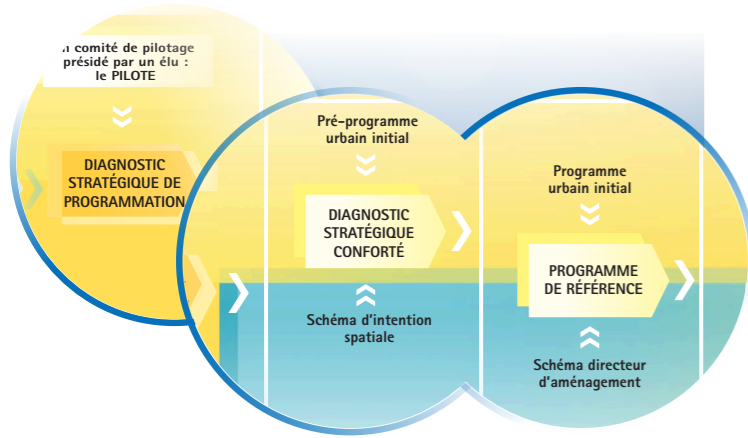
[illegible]n comité de pilotage présidé par un élu : le PILOTE

DIAGNOSTIC STRATÉGIQUE DE PROGRAMMATION

Pré-programme urbain initial

DIAGNOSTIC STRATÉGIQUE CONFORTÉ

Schéma d'intention spatiale

Programme urbain initial

PROGRAMME DE RÉFÉRENCE

Schéma directeur d'aménagement